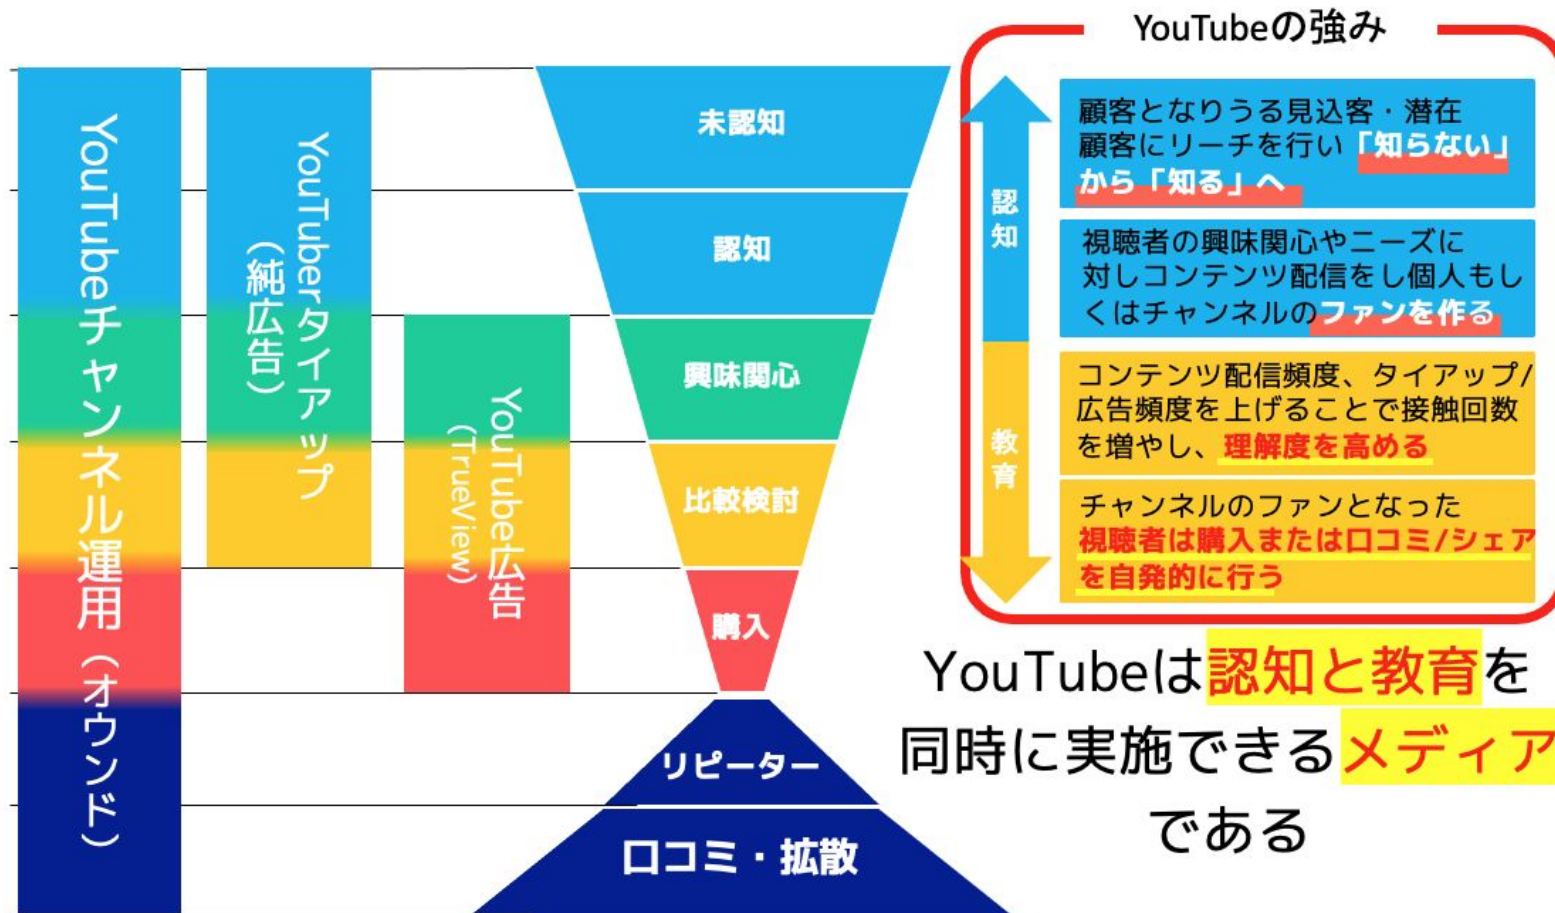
YouTubeチャンネル運用（オウンド）

YouTuberタイアップ（純広告）

YouTube広告（TrueView）

未認知

認知

興味関心

比較検討

購入

リピーター

口コミ・拡散

YouTubeの強み

認知

教育

顧客となりうる見込客・潜在顧客にリーチを行い「知らない」から「知る」へ

視聴者の興味関心やニーズに対しコンテンツ配信をし個人もしくはチャンネルのファンを作る

コンテンツ配信頻度、タイアップ/広告頻度を上げることで接触回数を増やし、理解度を高める

チャンネルのファンとなった視聴者は購入または口コミ/シェアを自発的に行う

YouTubeは認知と教育を同時に実施できるメディアである